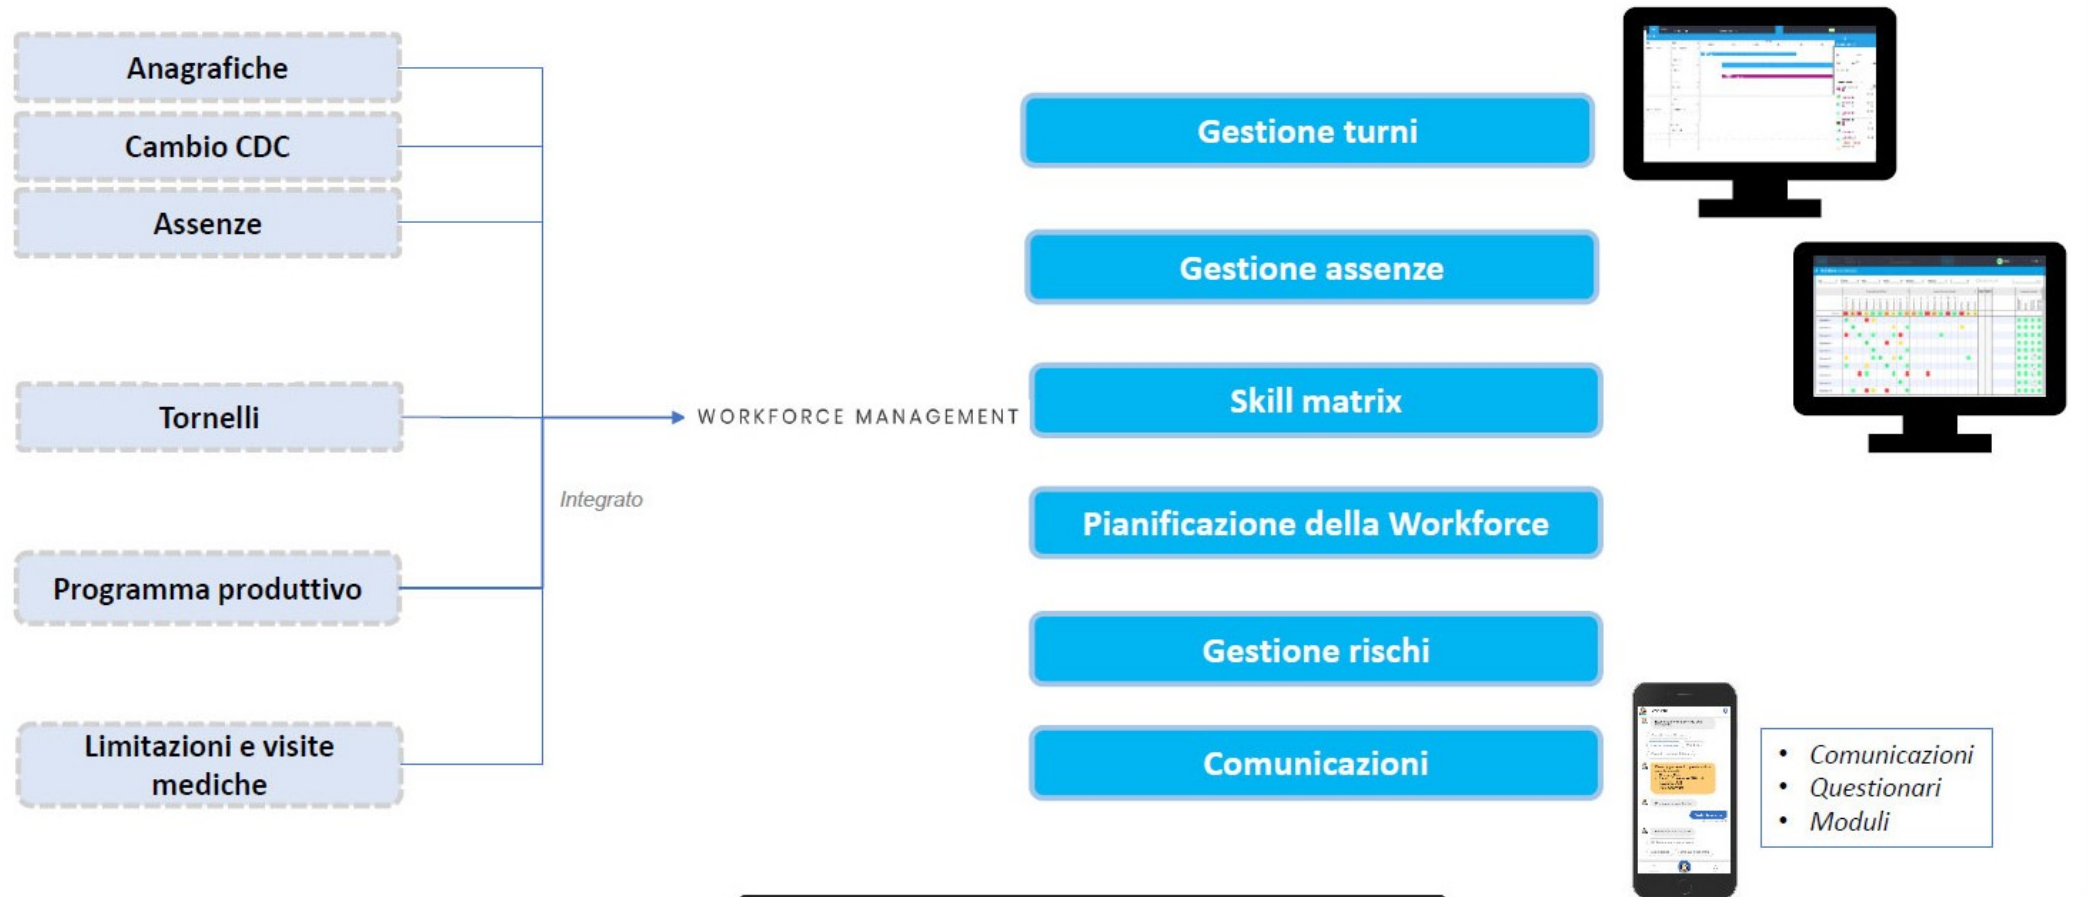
Anagrafiche

Cambio CDC

Assenze

Tornelli

Programma produttivo

Limitazioni e visite mediche

Integrato

WORKFORCE MANAGEMENT

Gestione turni

Gestione assenze

Skill matrix

Pianificazione della Workforce

Gestione rischi

Comunicazioni

- Comunicazioni
- Questionari
- Moduli